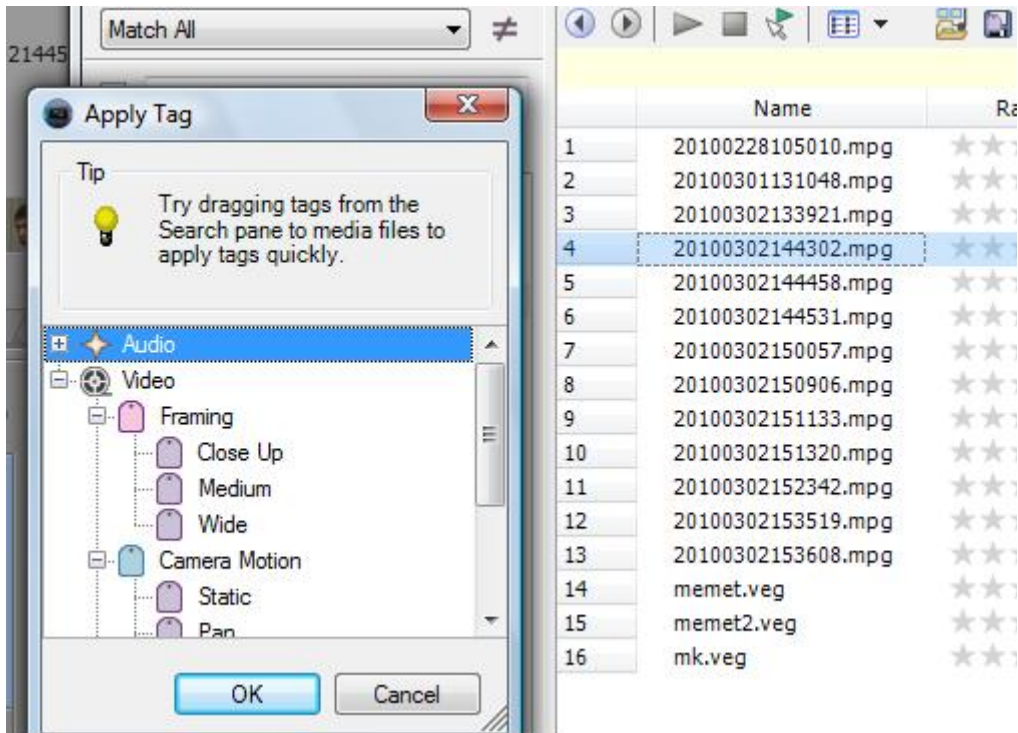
21445

Match All

≠

Apply Tag

Tip

Try dragging tags from the Search pane to media files to apply tags quickly.

Audio
Video
Framing
Close Up
Medium
Wide
Camera Motion
Static
Pan

OK Cancel

| | Name | Ra |
|---|---|---|
| 1 | 20100228105010.mpg | |
| 2 | 20100301131048.mpg | |
| 3 | 20100302133921.mpg | |
| 4 | 20100302144302.mpg | |
| 5 | 20100302144458.mpg | |
| 6 | 20100302144531.mpg | |
| 7 | 20100302150057.mpg | |
| 8 | 20100302150906.mpg | |
| 9 | 20100302151133.mpg | |
| 10 | 20100302151320.mpg | |
| 11 | 20100302152342.mpg | |
| 12 | 20100302153519.mpg | |
| 13 | 20100302153608.mpg | |
| 14 | memet.veg | |
| 15 | memet2.veg | |
| 16 | mk.veg | |